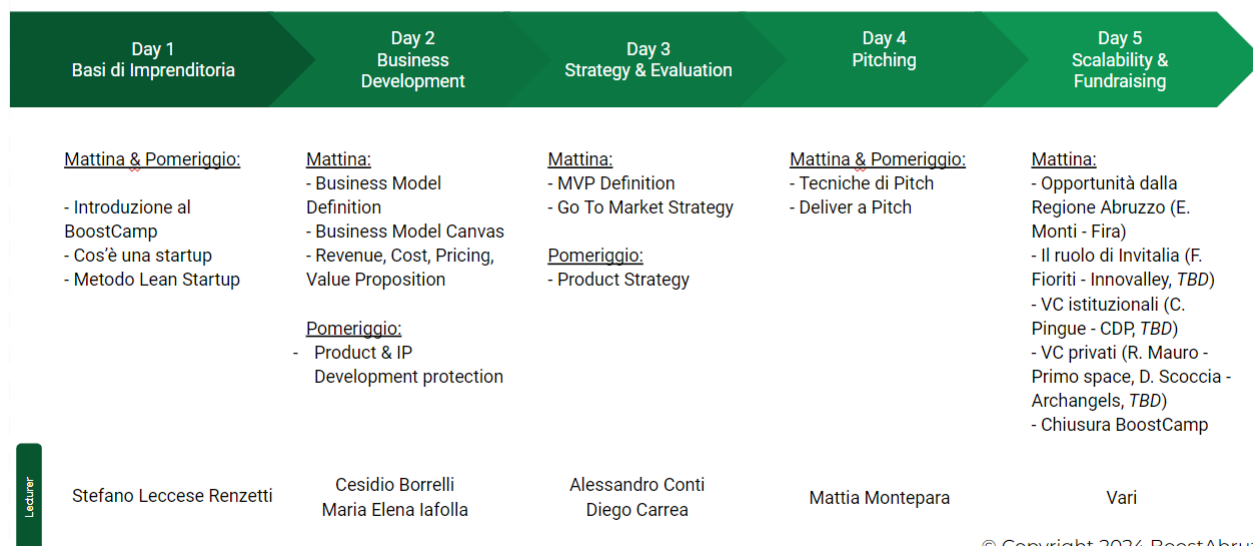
Day 1
Basi di Imprenditoria

Day 2
Business Development

Day 3
Strategy & Evaluation

Day 4
Pitching

Day 5
Scalability & Fundraising

Mattina & Pomeriggio:

- Introduzione al BoostCamp
- Cos'è una startup
- Metodo Lean Startup

Mattina:
- Business Model Definition
- Business Model Canvas
- Revenue, Cost, Pricing, Value Proposition

Pomeriggio:
- Product & IP Development protection

Mattina:
- MVP Definition
- Go To Market Strategy

Pomeriggio:
- Product Strategy

Mattina & Pomeriggio:
- Tecniche di Pitch
- Deliver a Pitch

Mattina:
- Opportunità dalla Regione Abruzzo (E. Monti - Fira)
- Il ruolo di Invitalia (F. Fioriti - Innovalley, *TBD*)
- VC istituzionali (C. Pingue - CDP, *TBD*)
- VC privati (R. Mauro - Primo space, D. Scoccia - Archangels, *TBD*)
- Chiusura BoostCamp

Lecturer

Stefano Leccese Renzetti

Cesidio Borrelli
Maria Elena Iafolla

Alessandro Conti
Diego Carrea

Mattia Montepara

Vari

© Copyright 2024 BoostAbru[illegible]